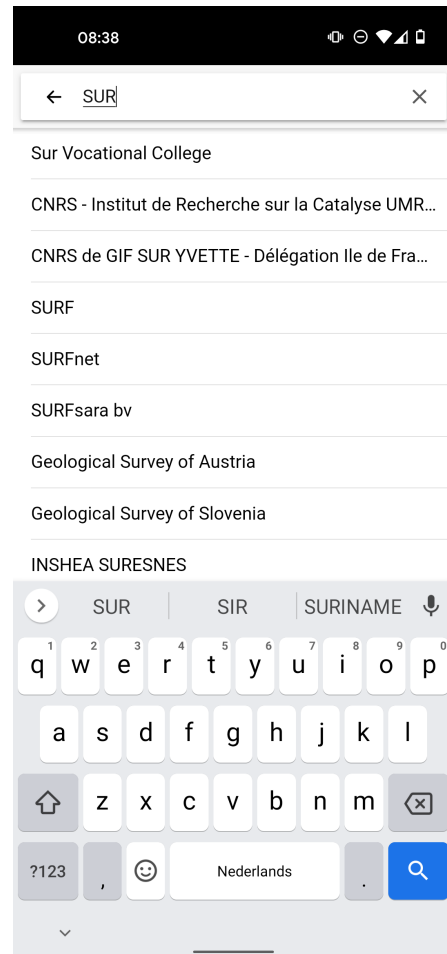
08:38

← SUR ×

Sur Vocational College

CNRS - Institut de Recherche sur la Catalyse UMR...

CNRS de GIF SUR YVETTE - Délégation Ile de Fra...

SURF

SURFnet

SURFsara bv

Geological Survey of Austria

Geological Survey of Slovenia

INSHEA SURESNES

SUR SIR SURINAME

1 2 3 4 5 6 7 8 9 0
q w e r t y u i o p
a s d f g h j k l
z x c v b n m
?123 , Nederlands .